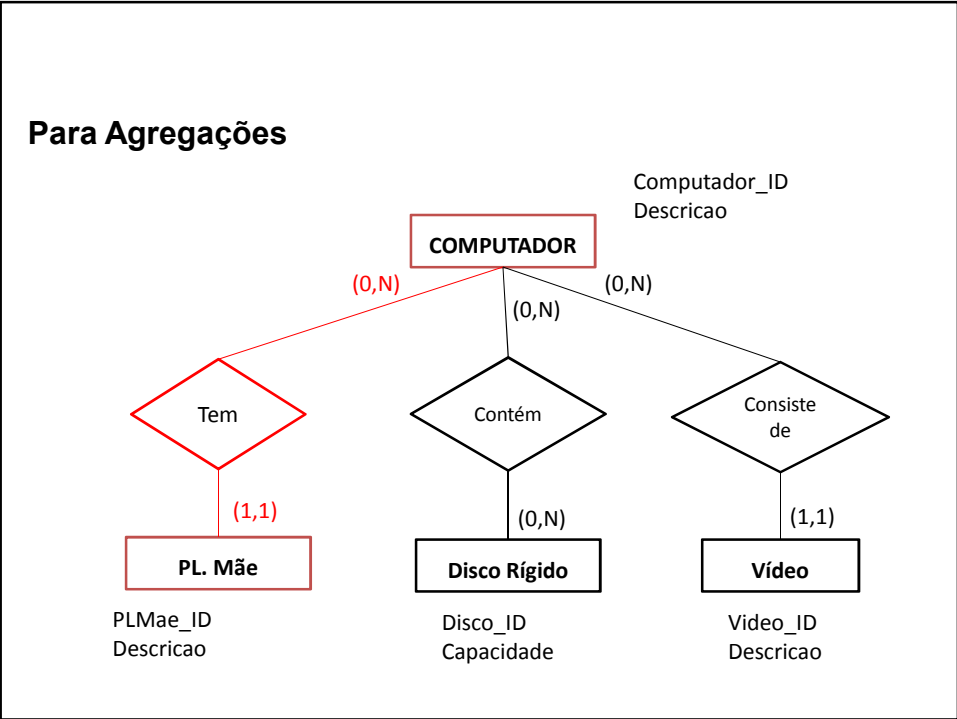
Para Agregações

Computador_ID
Descricao

COMPUTADOR

(0,N)

(0,N)

(0,N)

Tem

Contém

Consiste de

(1,1)

(0,N)

(1,1)

PL. Mãe

Disco Rígido

Vídeo

PLMae_ID
Descricao

Disco_ID
Capacidade

Video_ID
Descricao